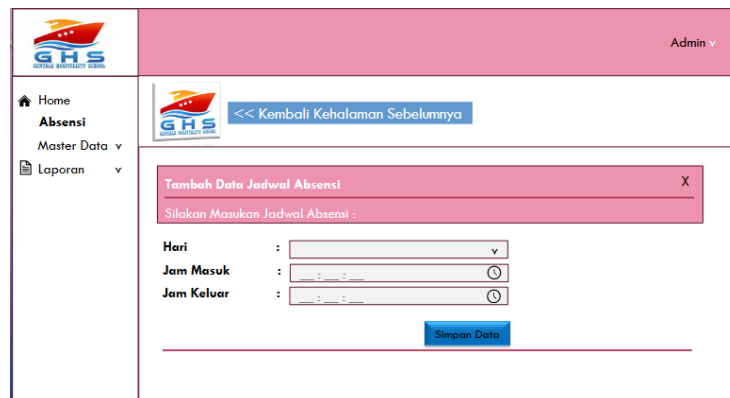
GHS
GENTALA HOSPITALITY SCHOOL

Admin v

Home
Absensi
Master Data v
Laporan v

GHS
GENTALA HOSPITALITY SCHOOL

<< Kembali Kehalaman Sebelumnya

Tambah Data Jadwal Absensi
X
Silakan Masukan Jadwal Absensi :

Hari :
v
Jam Masuk : __ : __ : __
Jam Keluar : __ : __ : __

Simpan Data